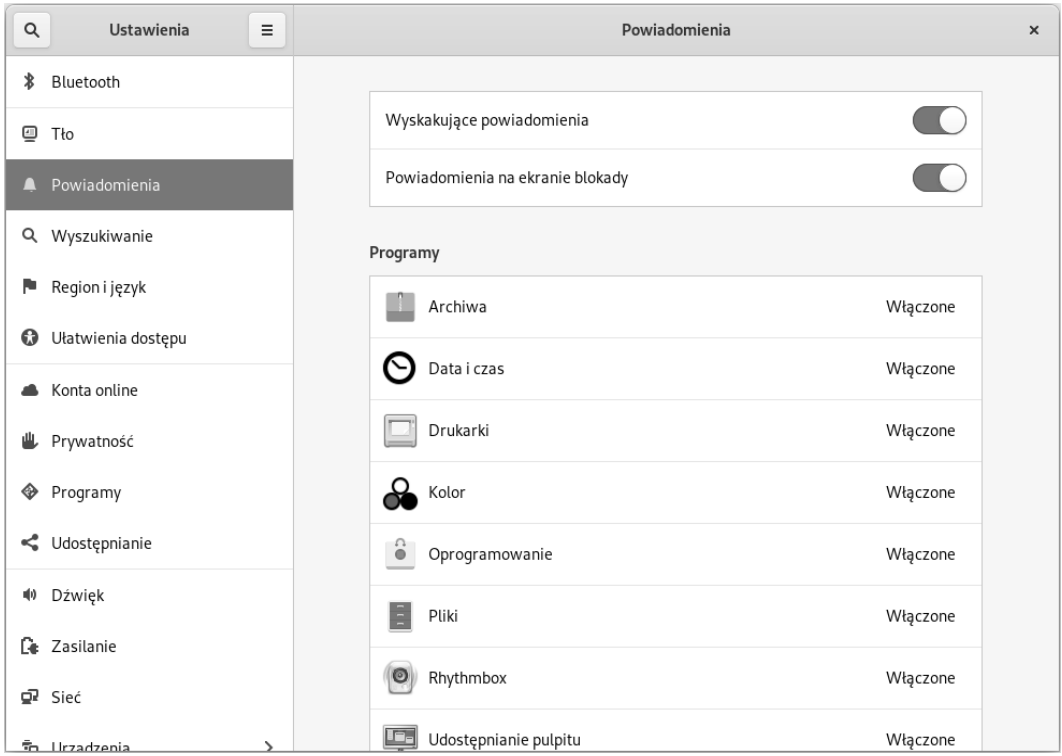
Ustawienia

Powiadomienia

×

Bluetooth

Tło

Powiadomienia

Wyszukiwanie

Region i język

Ułatwienia dostępu

Konta online

Prywatność

Programy

Udostępnianie

Dźwięk

Zasilanie

Sieć

Urządzenia

Wyskakujące powiadomienia

Powiadomienia na ekranie blokady

Programy

| | |
|---|---|
| Archiwa | Włączone |
| Data i czas | Włączone |
| Drukarki | Włączone |
| Kolor | Włączone |
| Oprogramowanie | Włączone |
| Pliki | Włączone |
| Rhythmbox | Włączone |
| Udostępnianie pulpitu | Włączone |